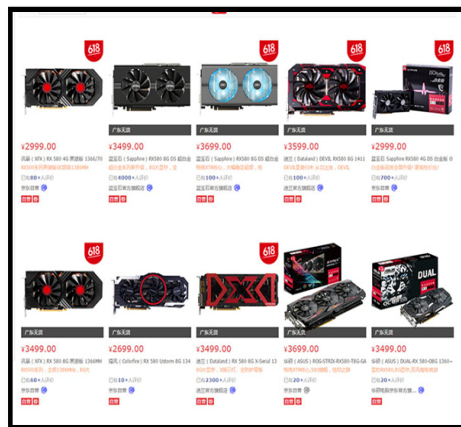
618

¥2999.00

讯景（XFX）RX 580 4G 黑狼版 1366/70

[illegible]

自营

618

广东无货

¥3499.00

蓝宝石（Sapphire）RX580 8G D5 超白金

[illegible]

自营

618

广东无货

¥3699.00

蓝宝石（Sapphire）RX580 8G D5 超白金

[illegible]

自营

618

广东无货

¥3599.00

迪兰（Dataland）DEVIL RX580 8G 1411

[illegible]

自营

618

广东无货

¥2999.00

蓝宝石 Sapphire RX580 4G D5 白金

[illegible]

自营

618

广东无货

¥3499.00

讯景（XFX）RX 580 8G 黑狼版 1366MH

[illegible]

自营

广东无货

¥2699.00

七彩虹（Colorfire）RX 580 Ustom 8G 154

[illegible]

自营

618

广东无货

¥3499.00

迪兰（Dataland）RX 580 8G X-Serial 13

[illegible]

自营

广东无货

¥3999.00

华硕（ASUS）ROG-STRIX-RX580-T8G-GA

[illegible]

自营

DUAL

广东无货

¥3499.00

华硕（ASUS）DUAL-RX 580-O8G 1360

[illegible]

自营